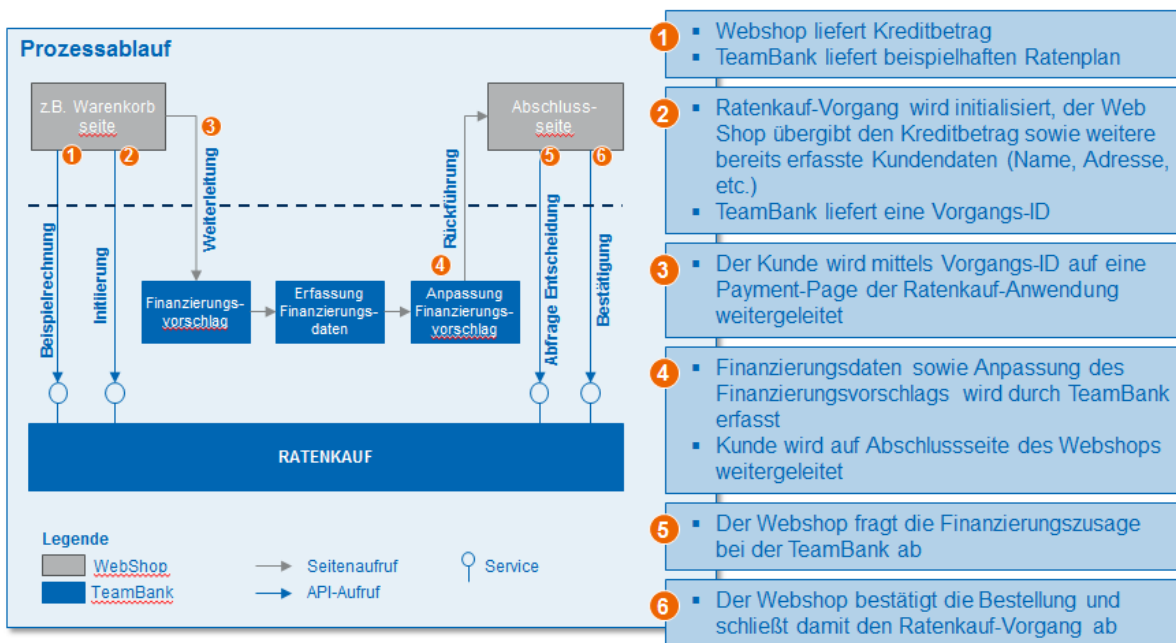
Prozessablauf

z.B. Warenkorbseite

1 2 3

Abschlussseite

5 6

Beispielrechnung

Initiierung

Weiterleitung

Rückführung

4

Abfrage Entscheidung

Bestätigung

Finanzierungsvorschlag

Erfassung Finanzierungsdaten

Anpassung Finanzierungsvorschlag

RATENKAUF

Legende

WebShop

TeamBank

Seitenaufruf

API-Aufruf

Service

1
- Webshop liefert Kreditbetrag
- TeamBank liefert beispielhaften Ratenplan

2
- Ratenkauf-Vorgang wird initialisiert, der Web Shop übergibt den Kreditbetrag sowie weitere bereits erfasste Kundendaten (Name, Adresse, etc.)
- TeamBank liefert eine Vorgangs-ID

3
- Der Kunde wird mittels Vorgangs-ID auf eine Payment-Page der Ratenkauf-Anwendung weitergeleitet

4
- Finanzierungsdaten sowie Anpassung des Finanzierungsvorschlags wird durch TeamBank erfasst
- Kunde wird auf Abschlussseite des Webshops weitergeleitet

5
- Der Webshop fragt die Finanzierungszusage bei der TeamBank ab

6
- Der Webshop bestätigt die Bestellung und schließt damit den Ratenkauf-Vorgang ab